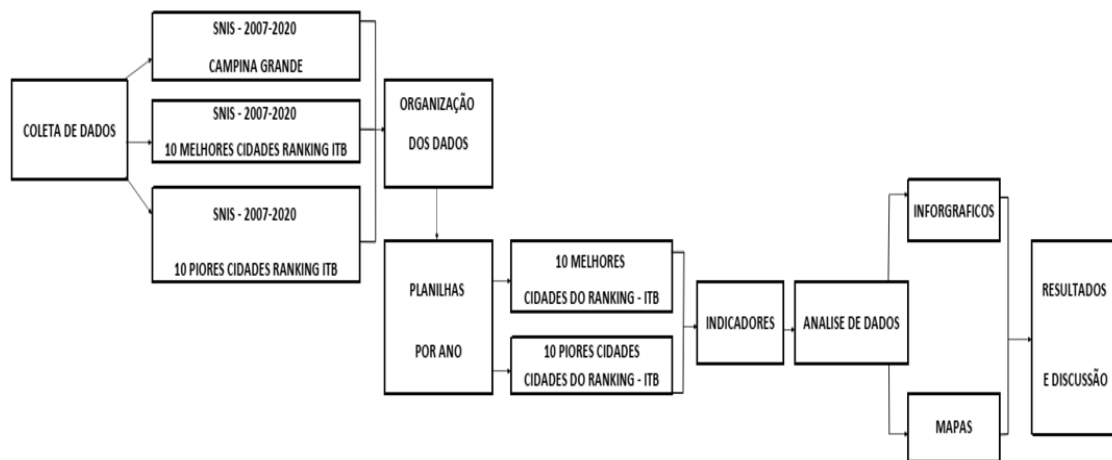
COLETA DE DADOS

SNIS - 2007-2020

CAMPINA GRANDE

SNIS - 2007-2020

10 MELHORES CIDADES RANKING ITB

SNIS - 2007-2020

10 PIORES CIDADES RANKING ITB

ORGANIZAÇÃO

DOS DADOS

PLANILHAS

POR ANO

10 MELHORES

CIDADES DO RANKING - ITB

10 PIORES CIDADES

CIDADES DO RANKING - ITB

INDICADORES

ANALISE DE DADOS

INFORGRAFICOS

MAPAS

RESULTADOS

E DISCUSSÃO